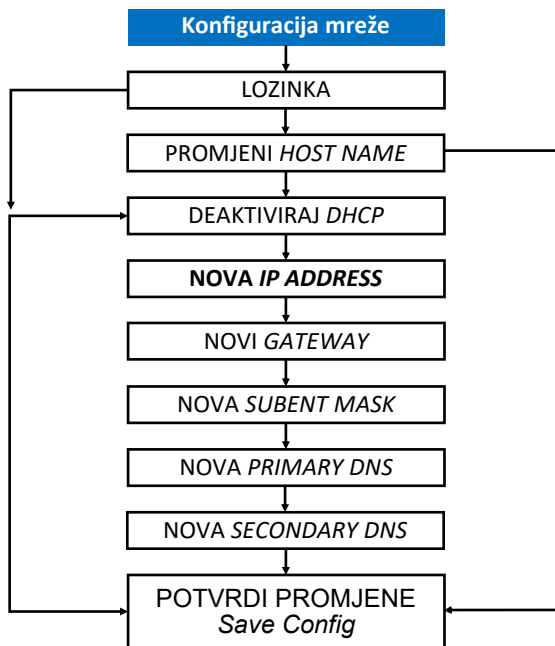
Konfiguracija mreže

LOZINKA

PROMJENI *HOST NAME*

DEAKTIVIRAJ *DHCP*

**NOVA *IP ADDRESS***

NOVI *GATEWAY*

NOVA *SUBENT MASK*

NOVA *PRIMARY DNS*

NOVA *SECONDARY DNS*

POTVRDI PROMJENE
*Save Config*